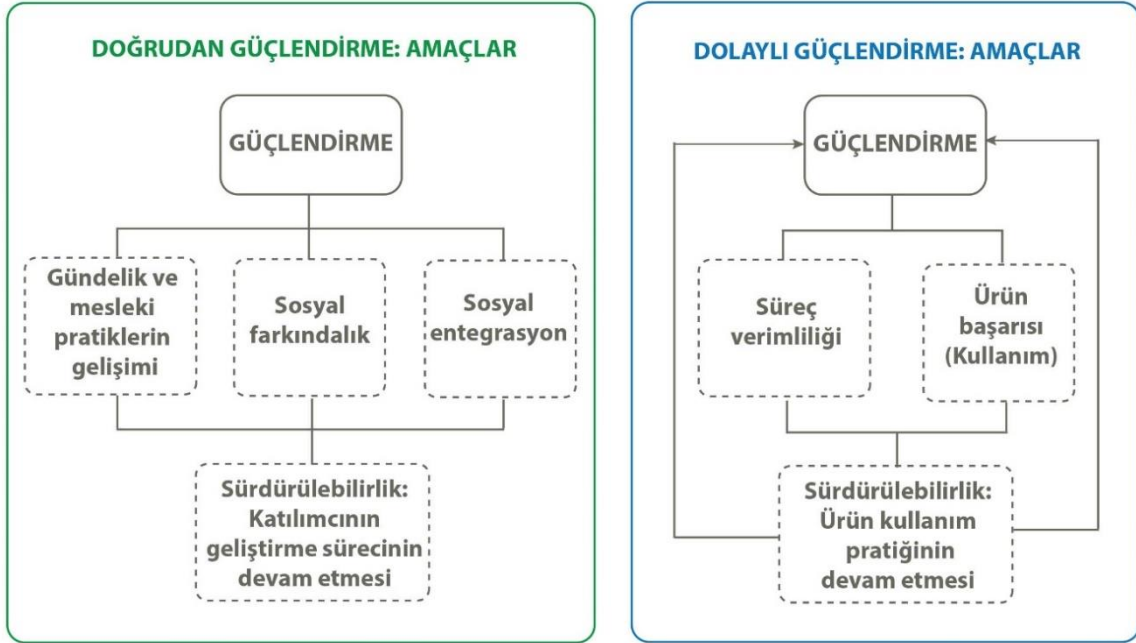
DOĞRUDAN GÜÇLENDİRME: AMAÇLAR

GÜÇLENDİRME

Gündelik ve mesleki pratiklerin gelişimi

Sosyal farkındalık

Sosyal entegrasyon

Sürdürülebilirlik: Katılımcının geliştirme sürecinin devam etmesi

DOLAYLI GÜÇLENDİRME: AMAÇLAR

GÜÇLENDİRME

Süreç verimliliği

Ürün başarısı (Kullanım)

Sürdürülebilirlik: Ürün kullanım pratiğinin devam etmesi